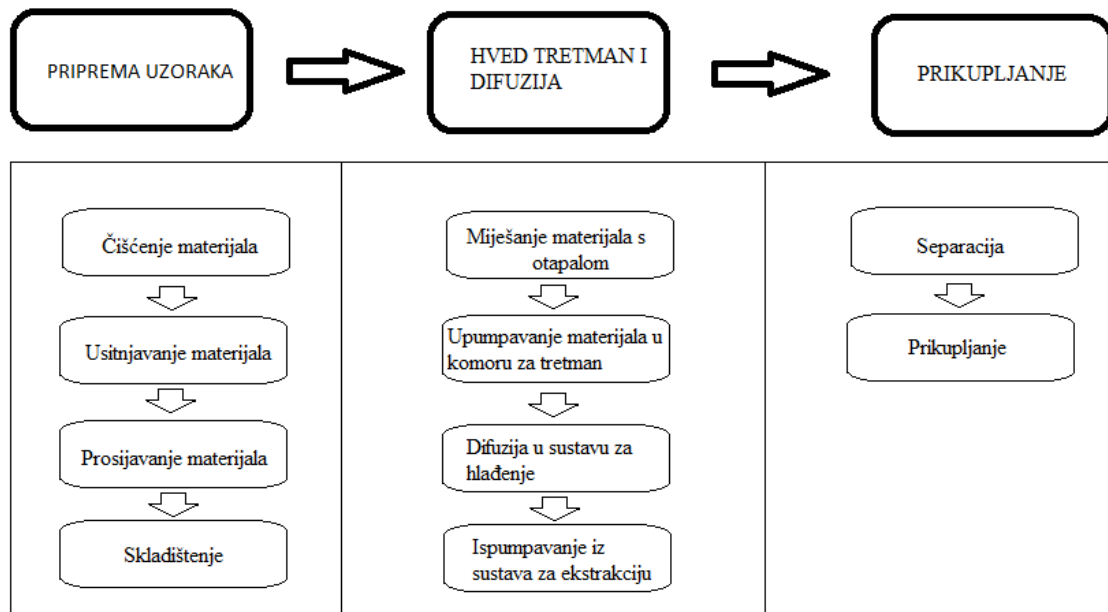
PRIPREMA UZORAKA

HVED TRETMAN I DIFUZIJA

PRIKUPLJANJE

Čišćenje materijala

Usitnjavanje materijala

Prosijavanje materijala

Skladištenje

Miješanje materijala s otapalom

Upumpavanje materijala u komoru za tretman

Difuzija u sustavu za hlađenje

Ispumpavanje iz sustava za ekstrakciju

Separacija

Prikupljanje